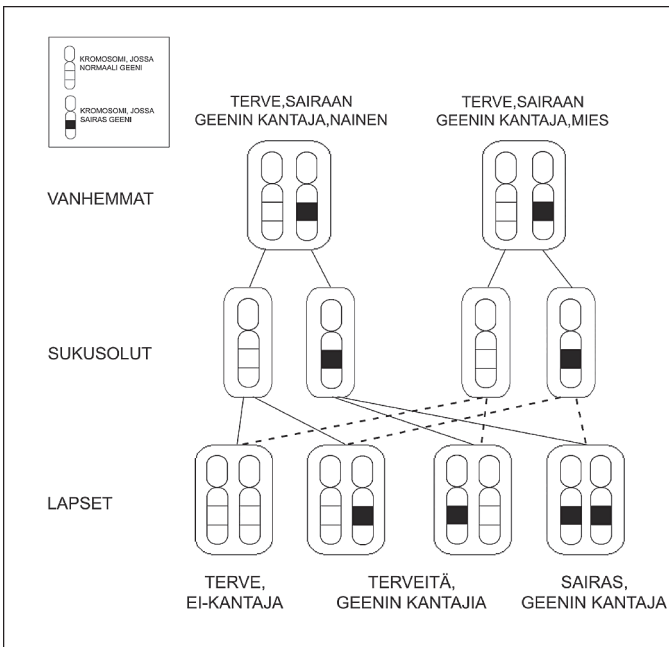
KROMOSOMI, JOSSA NORMAALI GEENI

KROMOSOMI, JOSSA SAIRAS GEENI

TERVE,SAIRAAN GEENIN KANTAJA,NAINEN

TERVE,SAIRAAN GEENIN KANTAJA,MIES

VANHEMMAT

SUKUSOLUT

LAPSET

TERVE, EI-KANTAJA

TERVEITÄ, GEENIN KANTAJIA

SAIRAS, GEENIN KANTAJA